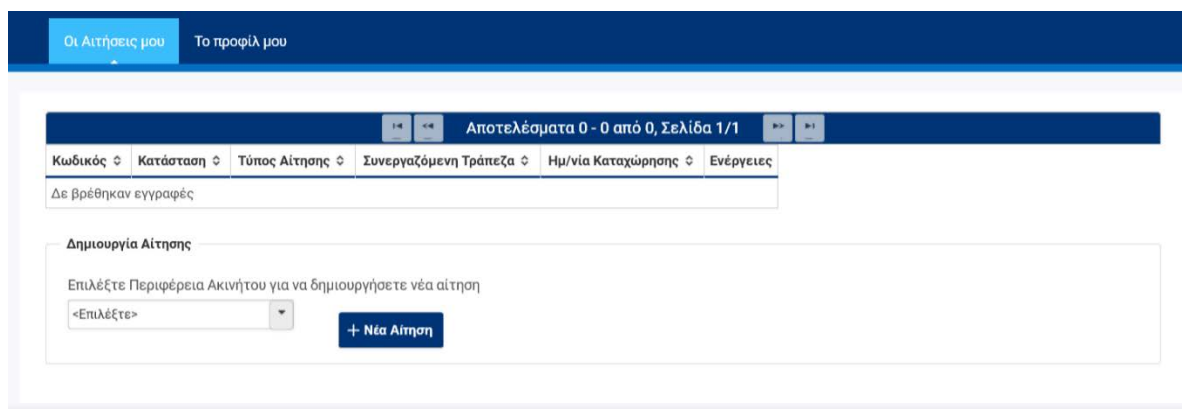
Οι Αιτήσεις μου Το προφίλ μου

Αποτελέσματα 0 - 0 από 0, Σελίδα 1/1

| Κωδικός | Κατάσταση | Τύπος Αίτησης | Συνεργαζόμενη Τράπεζα | Ημ/νία Καταχώρησης | Ενέργειες |
|---|---|---|---|---|---|
| Δε βρέθηκαν εγγραφές | | | | | |

Δημιουργία Αίτησης

Επιλέξτε Περιφέρεια Ακινήτου για να δημιουργήσετε νέα αίτηση

<Επιλέξτε>

+ Νέα Αίτηση